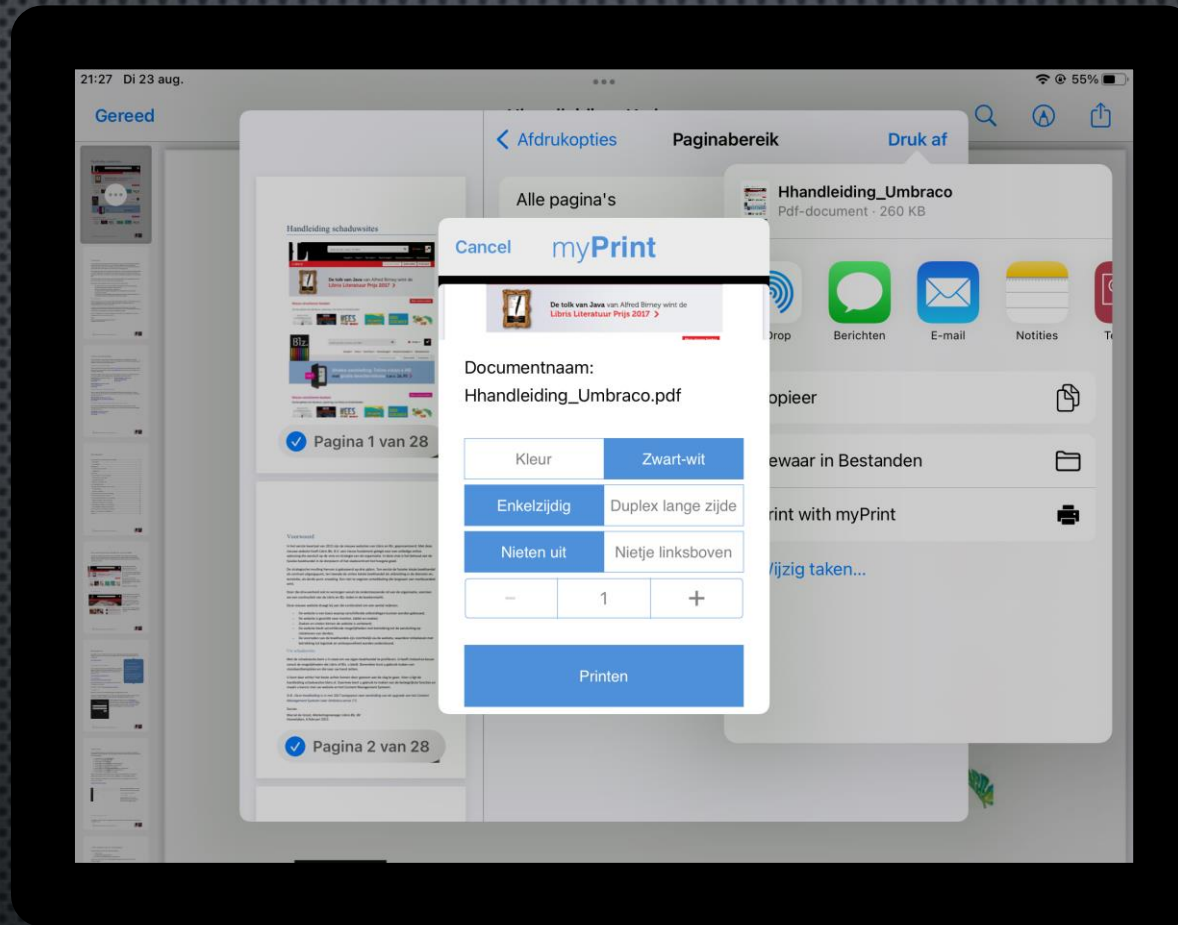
21:27 Di 23 aug.

55%

Gereed

Afdrukopties

Paginabereik

Druk af

Alle pagina's

Handleiding schaduwsites

De tolk van Java van Alfred Birney wint de Libris Literatuur Prijs 2017 >

Pagina 1 van 28

Pagina 2 van 28

Hhandleiding_Umbraco

Pdf-document · 260 KB

Drop

Berichten

E-mail

Notities

Te

opieer

ewaar in Bestanden

rint with myPrint

Wijzig taken...

Cancel

myPrint

De tolk van Java van Alfred Birney wint de Libris Literatuur Prijs 2017 >

Documentnaam:

Hhandleiding_Umbraco.pdf

| Kleur | Zwart-wit |
|---|---|
| Enkelzijdig | Duplex lange zijde |
| Nieten uit | Nietje linksboven |

– 1 +

Printen